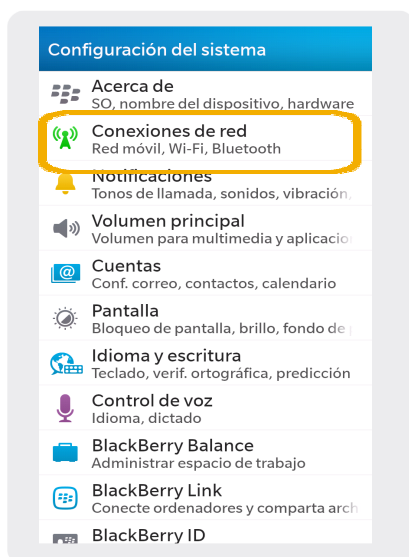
Configuración del sistema

Acerca de
SO, nombre del dispositivo, hardware

Conexiones de red
Red móvil, Wi-Fi, Bluetooth

Notificaciones
Tonos de llamada, sonidos, vibración

Volumen principal
Volumen para multimedia y aplicacio

Cuentas
Conf. correo, contactos, calendario

Pantalla
Bloqueo de pantalla, brillo, fondo de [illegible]

Idioma y escritura
Teclado, verif. ortográfica, predicción

Control de voz
Idioma, dictado

BlackBerry Balance
Administrar espacio de trabajo

BlackBerry Link
Conecte ordenadores y comparta arch

BlackBerry ID